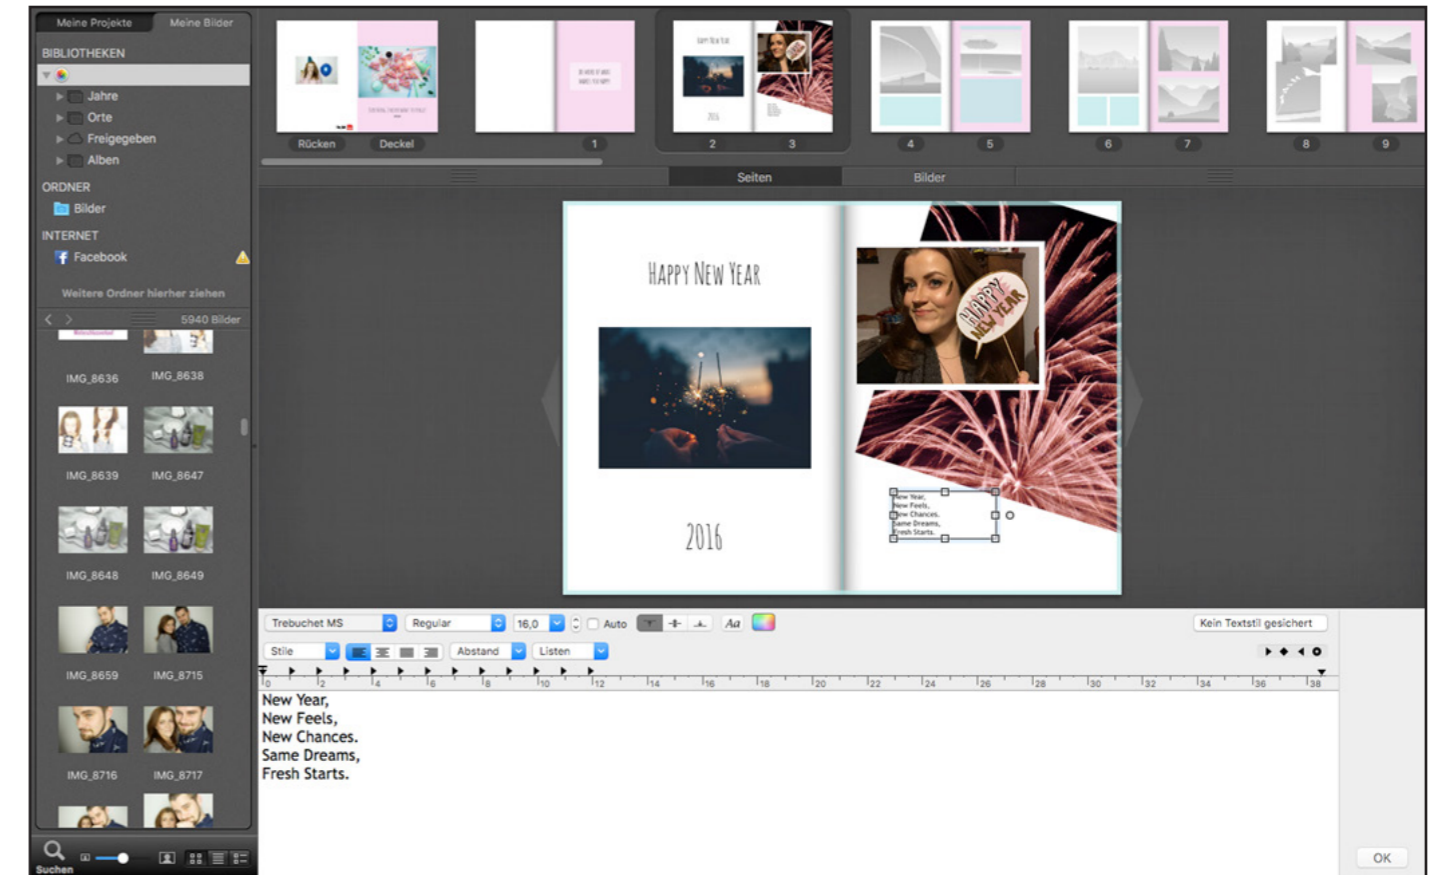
Meine Projekte
Meine Bilder

BIBLIOTHEKEN
Jahre
Orte
Freigegeben
Alben

ORDNER
Bilder

INTERNET
Facebook

Weitere Ordner hierher ziehen

5940 Bilder

IMG_8636
IMG_8638
IMG_8639
IMG_8647
IMG_8648
IMG_8649
IMG_8659
IMG_8715
IMG_8716
IMG_8717

Suchen

Rücken
Deckel
1
2
3
4
5
6
7
8
9

Seiten
Bilder

HAPPY NEW YEAR

2016

HAPPY NEW YEAR

New Year,
New Feels,
New Chances.
Same Dreams,
Fresh Starts.

Trebuchet MS
Regular
16,0
Auto
Aa
Kein Textstil gesichert
Stile
Abstand
Listen

0 2 4 6 8 10 12 14 16 18 20 22 24 26 28 30 32 34 36 38

New Year,
New Feels,
New Chances.
Same Dreams,
Fresh Starts.

OK